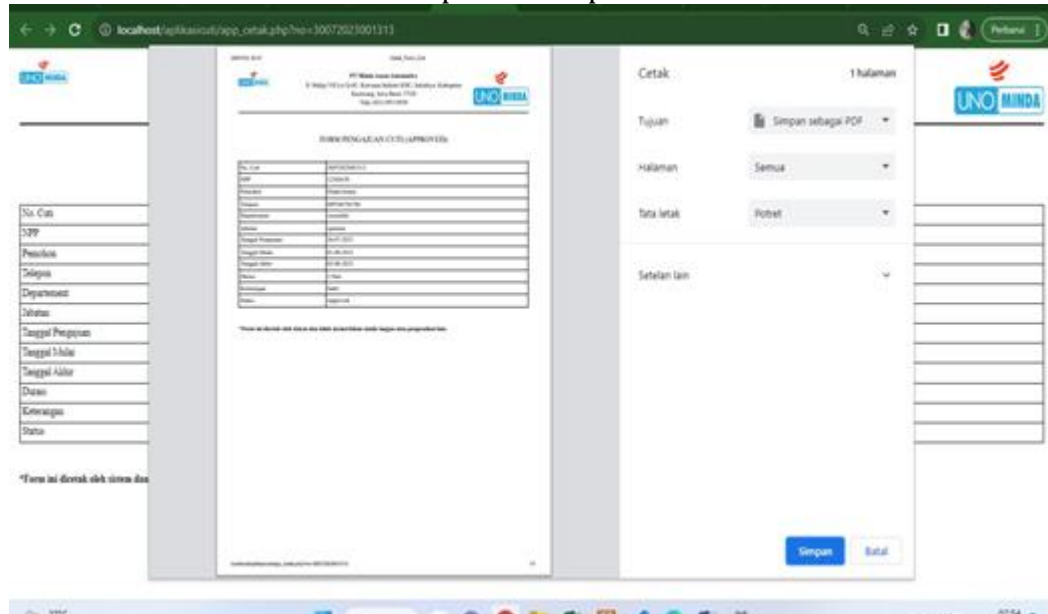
localhost/aplikasicuti/app_cetak.php?no=30072023001313

Perbarui

UNO MINDA

UNO MINDA

FORM PENGAJUAN CUTI (APPROVED)

No. Cuti
NPP
Pemohon
Telepon
Departement
Jabatan
Tanggal Pengajuan
Tanggal Mulai
Tanggal Akhir
Durasi
Keterangan
Status

*Form ini dicetak oleh sistem dan

Cetak
1 halaman

Tujuan
Simpan sebagai PDF

Halaman
Semua

Tata letak
Potret

Setelan lain

Simpan
Batal